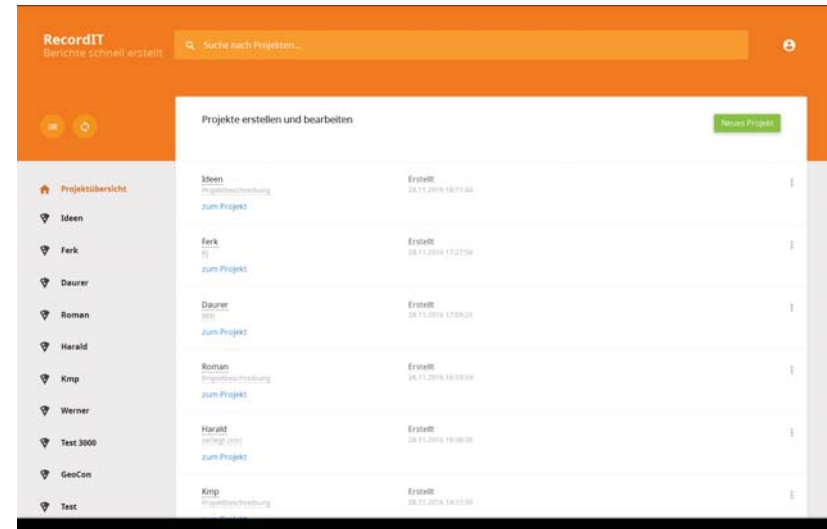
RecordIT
Berichte schnell erstellt

Suche nach Projekten...

Projektübersicht
Ideen
Ferk
Daurer
Roman
Harald
Kmp
Werner
Test 3000
GeoCon
Test

Projekte erstellen und bearbeiten

Neues Projekt

Ideen
Projektbeschreibung
zum Projekt
Erstellt
28.11.2016 18:11:44

Ferk
fj
zum Projekt
Erstellt
28.11.2016 17:27:56

Daurer
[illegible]
zum Projekt
Erstellt
28.11.2016 17:09:21

Roman
Projektbeschreibung
zum Projekt
Erstellt
28.11.2016 16:59:59

Harald
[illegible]
zum Projekt
Erstellt
28.11.2016 16:36:38

Kmp
Projektbeschreibung
Erstellt
28.11.2016 14:11:50